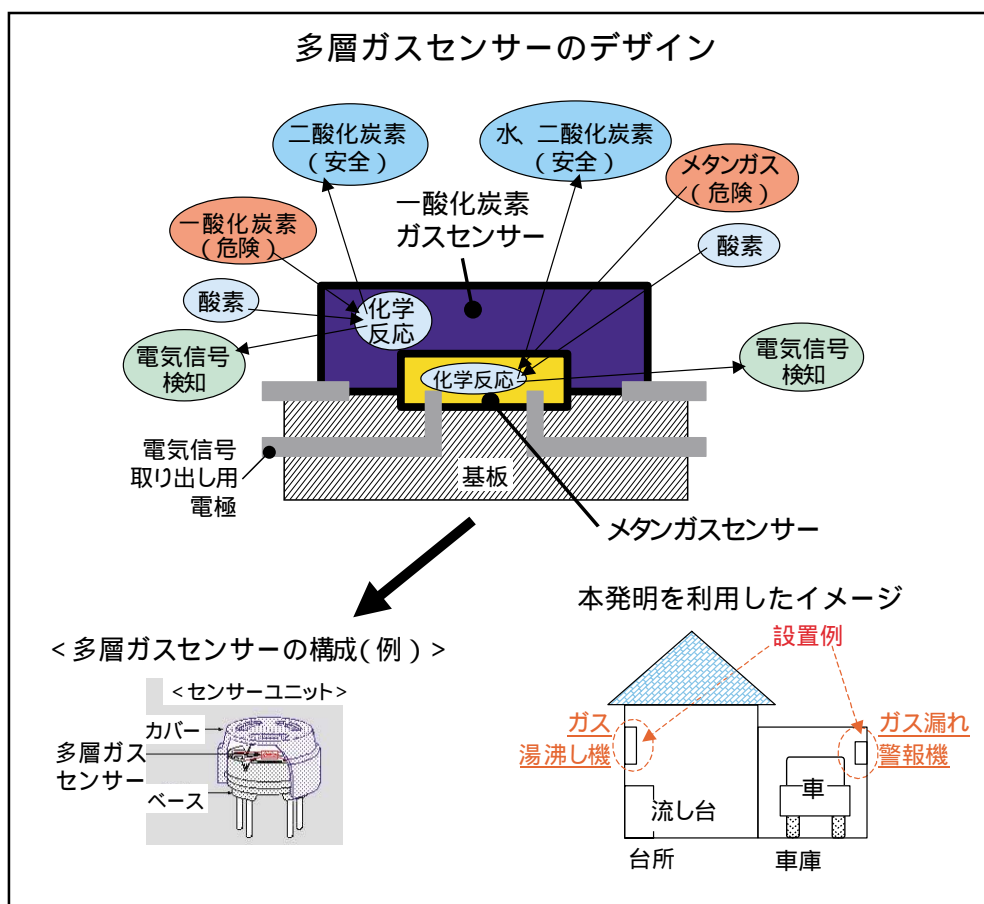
多層ガスセンサーのデザイン

二酸化炭素
(安全)

水、二酸化炭素
(安全)

メタンガス
(危険)

一酸化炭素
(危険)

一酸化炭素
ガスセンサー

酸素

酸素

化学
反応

電気信号
検知

化学反応

電気信号
検知

電気信号
取り出し用
電極

基板

メタンガスセンサー

本発明を利用したイメージ

<多層ガスセンサーの構成(例)>

<センサーユニット>

カバー

多層ガス
センサー

ベース

設置例

ガス
湯沸し機

ガス漏れ
警報機

流し台

車

台所

車庫